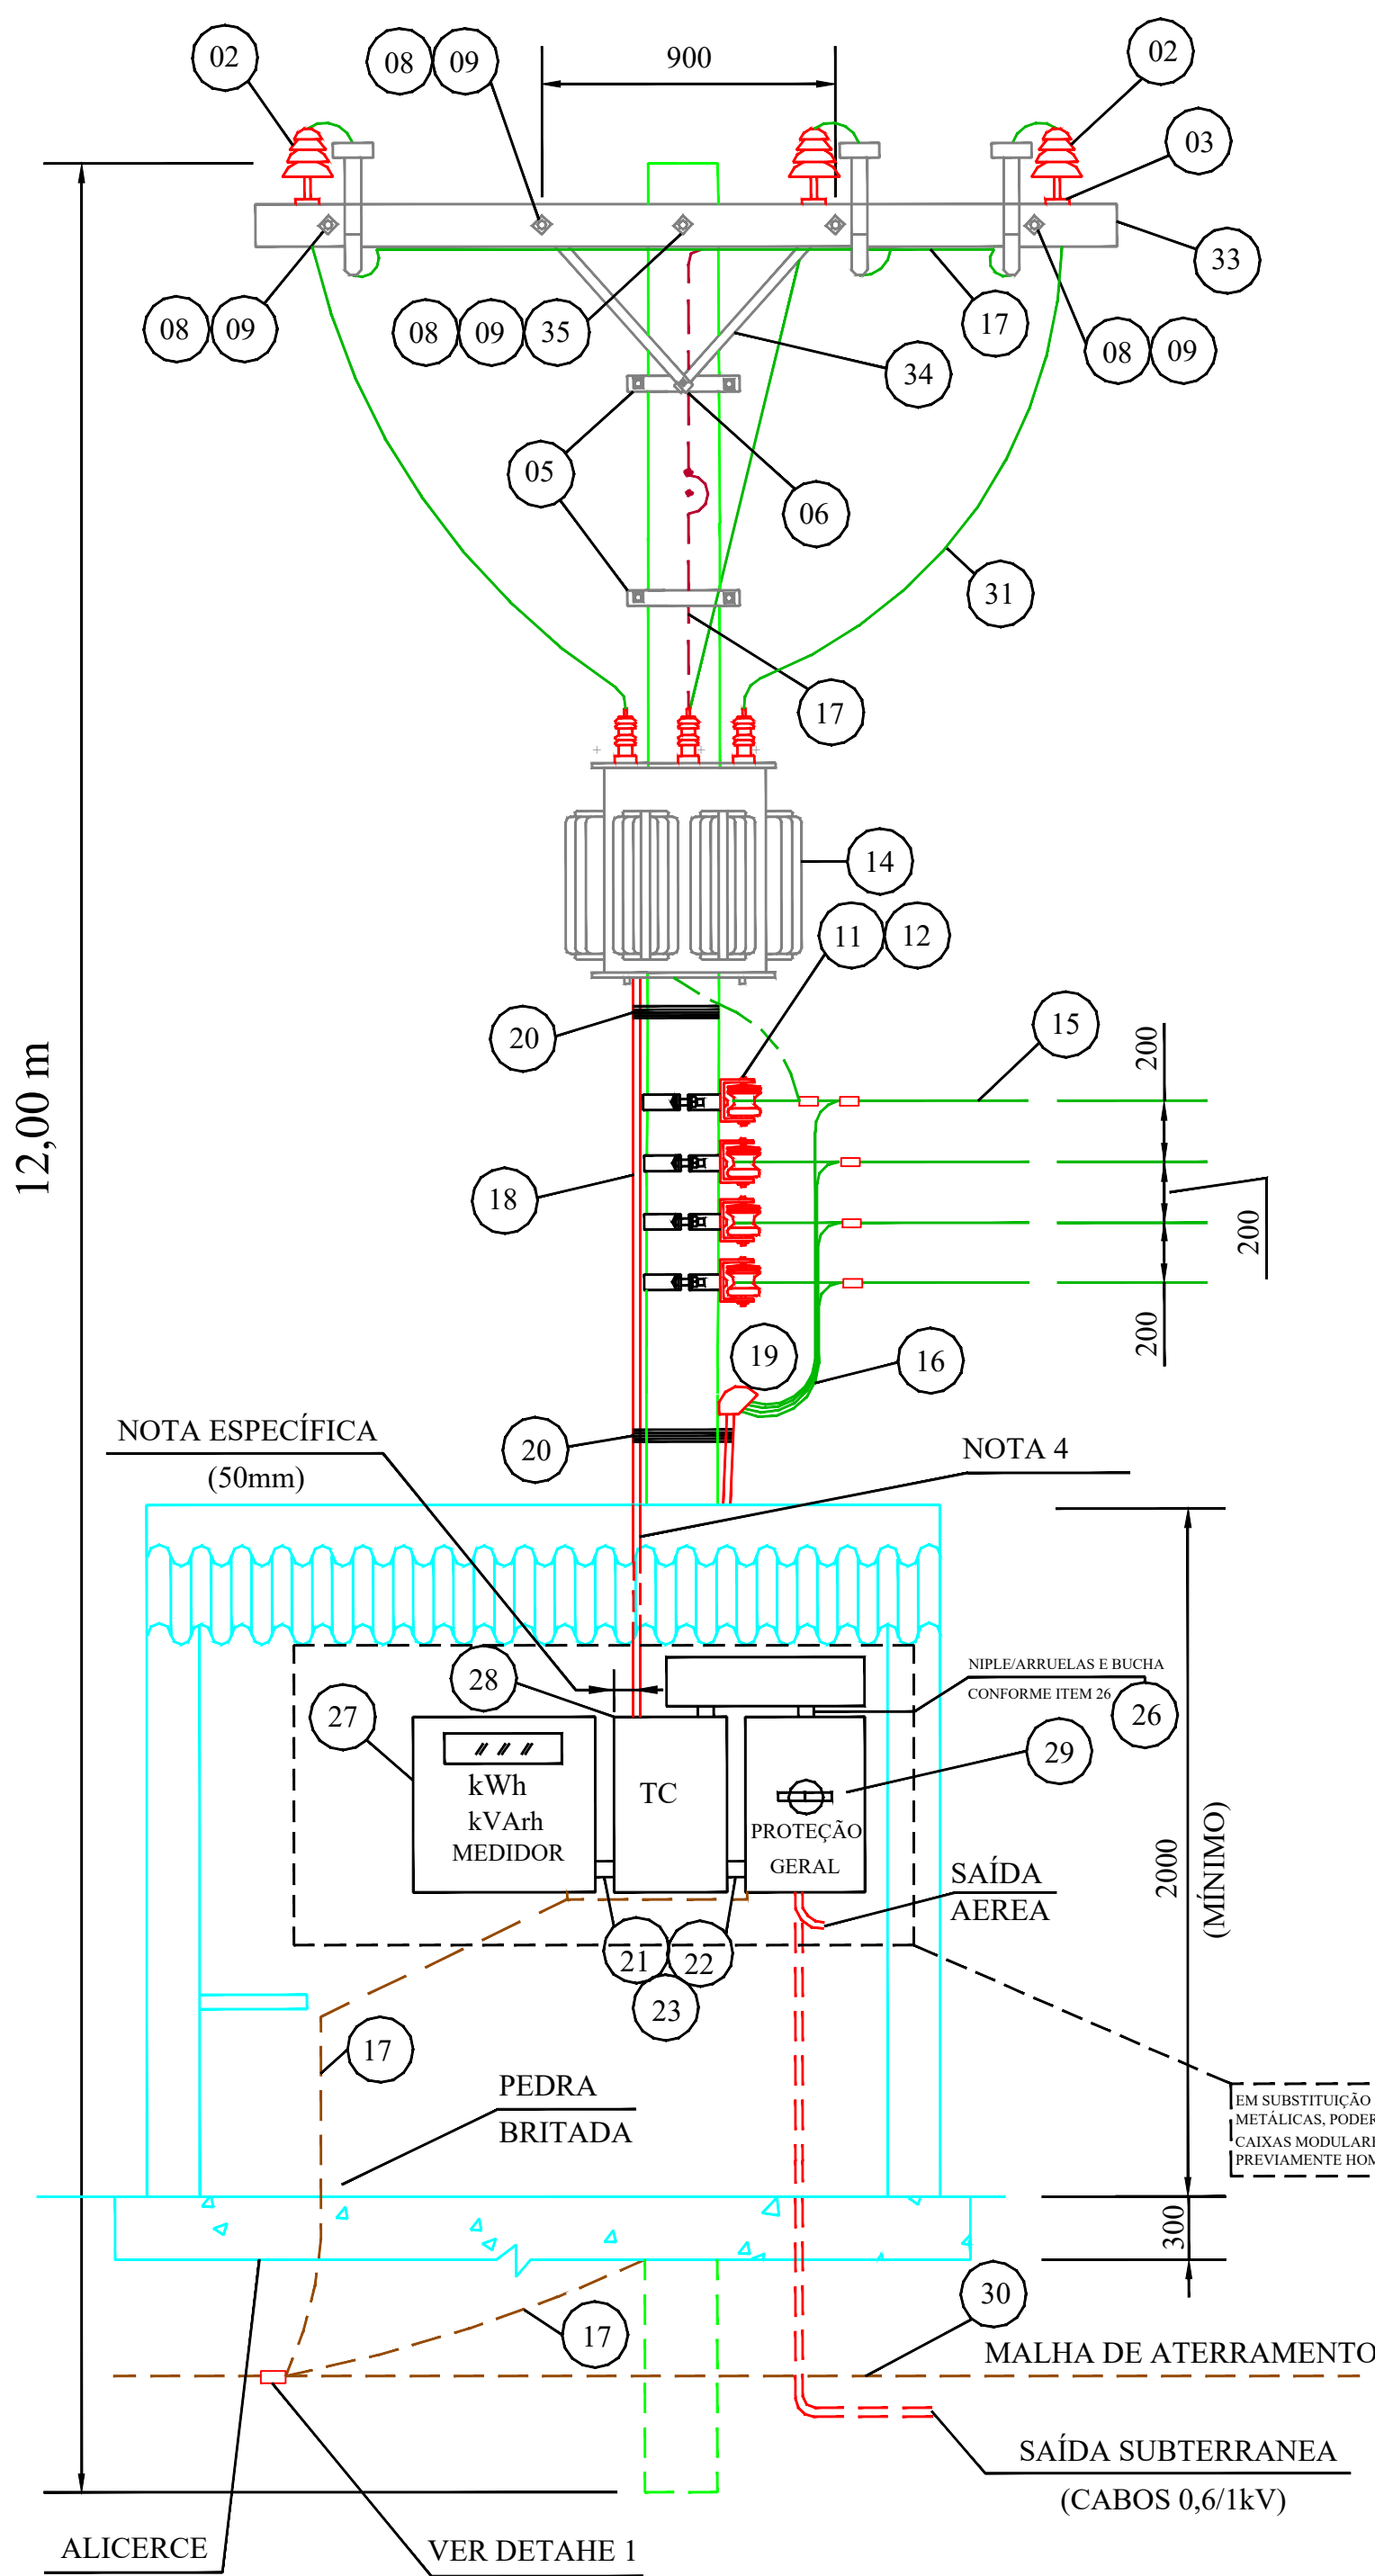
02
08 09
900
02
03
33
08 09
08 09 35
17
34
08 09
05
06
31
17
14
11 12
20
15
200
18
200
200
19
16
20
NOTA ESPECÍFICA
(50mm)
NOTA 4
12,00 m
NIPLE/ARRUELAS E BUCHA
CONFORME ITEM 26
26
28
27
29
kWh
kVArh
MEDIDOR
TC
PROTEÇÃO
GERAL
SAÍDA
AEREA
2000
(MÍNIMO)
21 22
23
17
PEDRA
BRITADA
EM SUBSTITUIÇÃO
METÁLICAS, PODER
CAIXAS MODULARI
PREVIAMENTE HOM
300
30
MALHA DE ATERRAMENTO
17
SAÍDA SUBTERRANEA
(CABOS 0,6/1kV)
ALICERCE
VER DETAHE 1